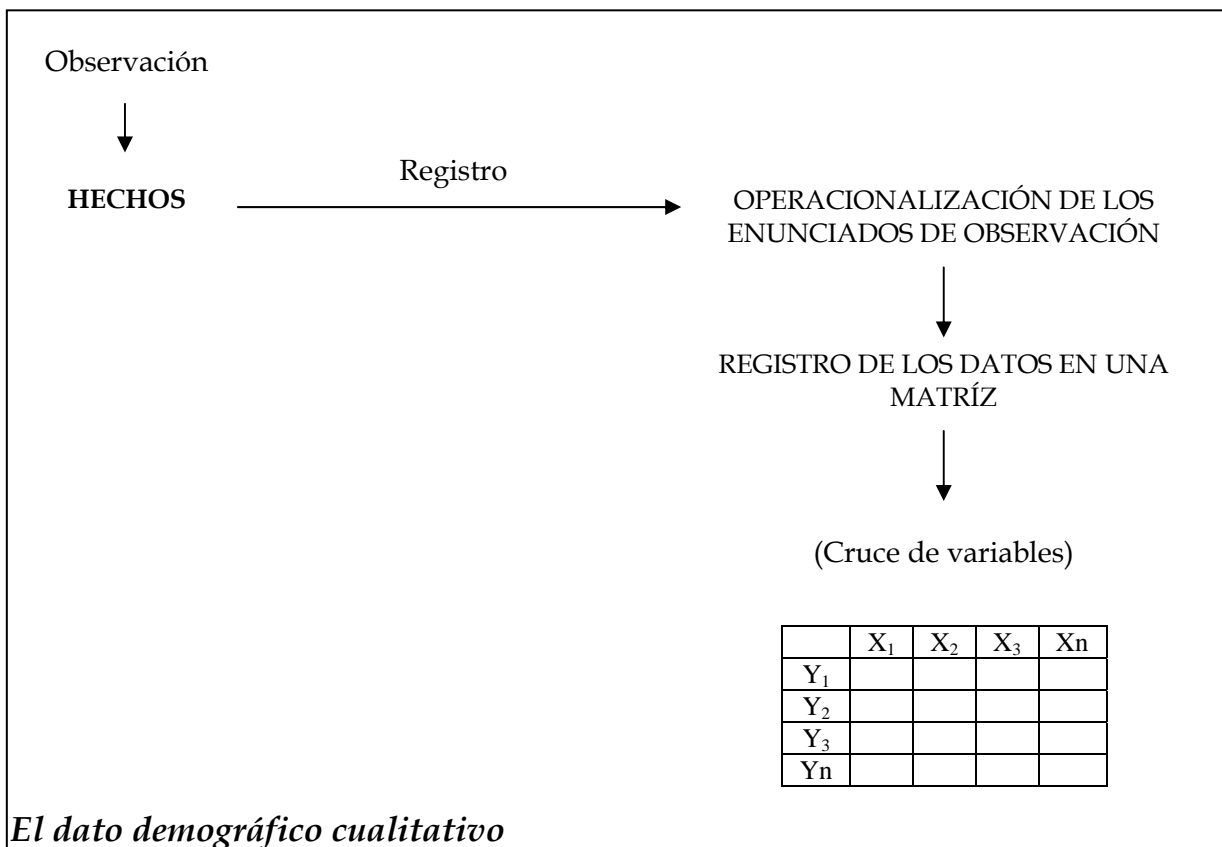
Observación

HECHOS

Registro

OPERACIONALIZACIÓN DE LOS ENUNCIADOS DE OBSERVACIÓN

REGISTRO DE LOS DATOS EN UNA MATRÍZ

(Cruce de variables)

| | $X_1$ | $X_2$ | $X_3$ | Xn |
|---|---|---|---|---|
| $Y_1$ | | | | |
| $Y_2$ | | | | |
| $Y_3$ | | | | |
| Yn | | | | |

El dato demográfico cualitativo